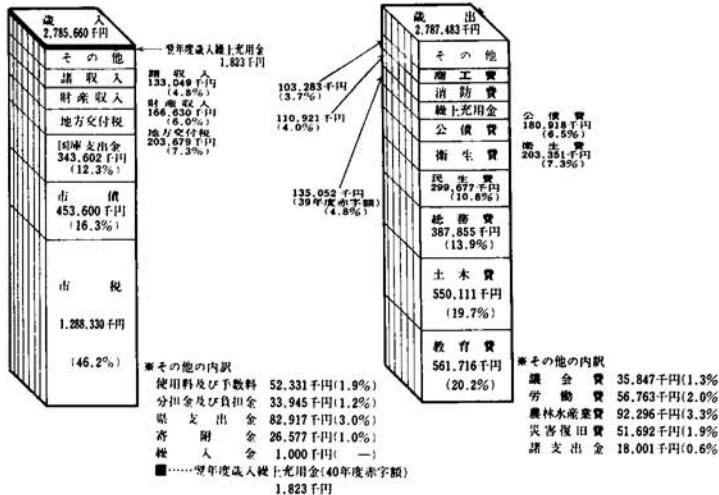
歳　入
2,785,660千円

その他
諸収入
財産収入
地方交付税
国庫支出金
343,602千円
(12.3%)
市　債
453,600千円
(16.3%)
市　税
1,288,330千円
(46.2%)

翌年度歳入繰上充用金
1,823千円

諸収入
133,049千円
(4.8%)
財産収入
166,630千円
(6.0%)
地方交付税
203,679千円
(7.3%)

※その他の内訳
使用料及び手数料　52,331千円(1.9%)
分担金及び負担金　33,945千円(1.2%)
県支出金　82,917千円(3.0%)
寄附金　26,577千円(1.0%)
繰入金　1,000千円(—)
■……翌年度歳入繰上充用金(40年度赤字額)
1,823千円

歳　出
2,787,483千円

その他
商工費
消防費
繰上充用金
公債費
衛生費
民生費
299,677千円
(10.8%)
総務費
387,855千円
(13.9%)
土木費
550,111千円
(19.7%)
教育費
561,716千円
(20.2%)

103,283千円
(3.7%)
110,921千円
(4.0%)
135,052千円
(39年度赤字額)
(4.8%)

公債費
180,918千円
(6.5%)
衛生費
203,351千円
(7.3%)

※その他の内訳
議会費　35,847千円(1.3%
労働費　56,763千円(2.0%
農林水産業費　92,296千円(3.3%
災害復旧費　51,692千円(1.9%
諸支出金　18,001千円(0.6%